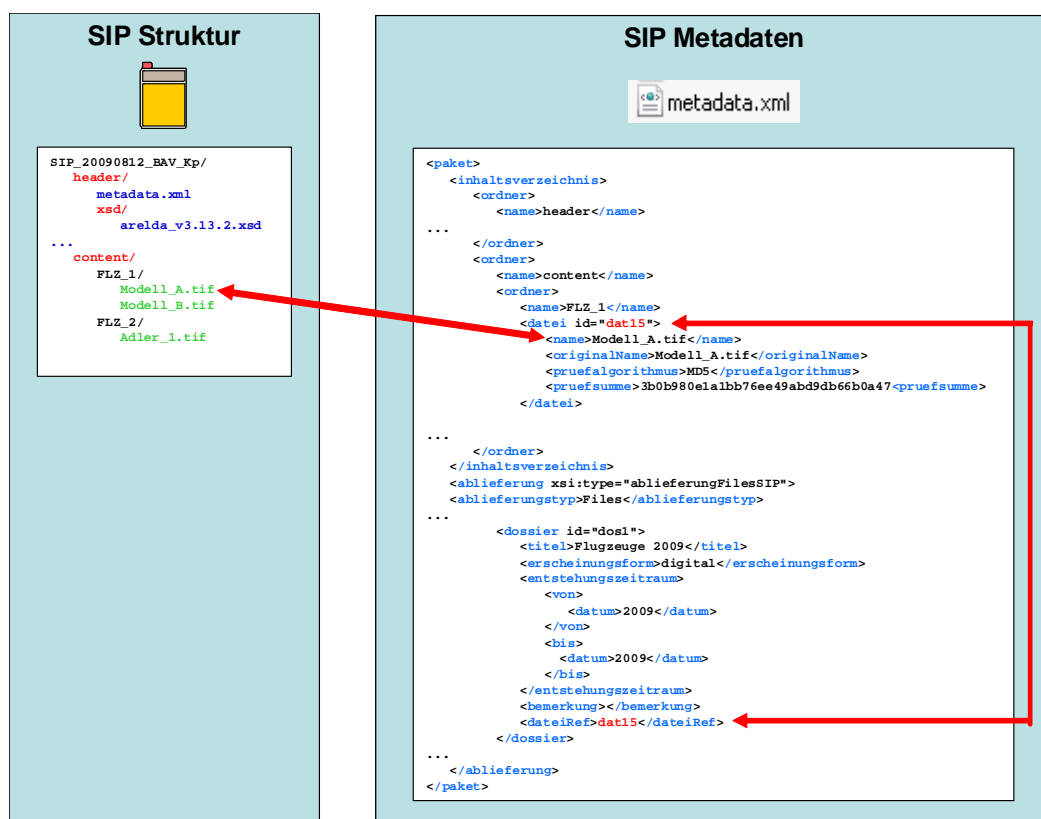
SIP Struktur

SIP_20090812_BAV_Kp/
header/
metadata.xml
xsd/
arelda_v3.13.2.xsd
...
content/
FLZ_1/
Modell_A.tif
Modell_B.tif
FLZ_2/
Adler_1.tif

SIP Metadaten

metadata.xml

<paket>
<inhaltsverzeichnis>
<ordner>
<name>header</name>
...
</ordner>
<ordner>
<name>content</name>
<ordner>
<name>FLZ_1</name>
<datei id="dat15">
<name>Modell_A.tif</name>
<originalName>Modell_A.tif</originalName>
<pruefalgorithmus>MD5</pruefalgorithmus>
<pruefsumme>3b0b980e1a1bb76ee49abd9db66b0a47<pruefsumme>
</datei>

...
</ordner>
</inhaltsverzeichnis>
<ablieferung xsi:type="ablieferungFilesSIP">
<ablieferungstyp>Files</ablieferungstyp>
...
<dossier id="dos1">
<titel>Flugzeuge 2009</titel>
<erscheinungsform>digital</erscheinungsform>
<entstehungszeitraum>
<von>
<datum>2009</datum>
</von>
<bis>
<datum>2009</datum>
</bis>
</entstehungszeitraum>
<bemerkung></bemerkung>
<dateiRef>dat15</dateiRef>
</dossier>
...
</ablieferung>
</paket>